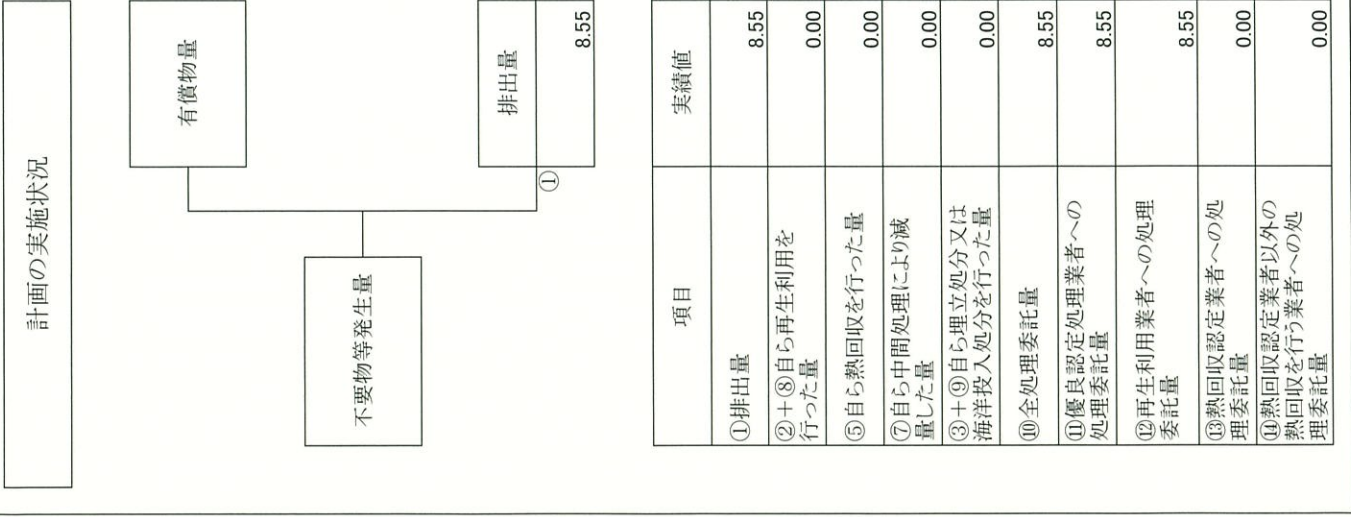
計画の実施状況

有償物量

排出量
8.55
①

不要物等発生量

| 項目 | 実績値 |
|---|---|
| ①排出量 | 8.55 |
| ②+⑧自ら再生利用を行った量 | 0.00 |
| ⑤自ら熱回収を行った量 | 0.00 |
| ⑦自ら中間処理により減量した量 | 0.00 |
| ③+⑨自ら埋立処分又は海洋投入処分を行った量 | 0.00 |
| ⑩全処理委託量 | 8.55 |
| ⑪優良認定処理業者への処理委託量 | 8.55 |
| ⑫再生利用業者への処理委託量 | 8.55 |
| ⑬熱回収認定業者への処理委託量 | 0.00 |
| ⑭熱回収認定業者以外の熱回収を行う業者への処理委託量 | 0.00 |